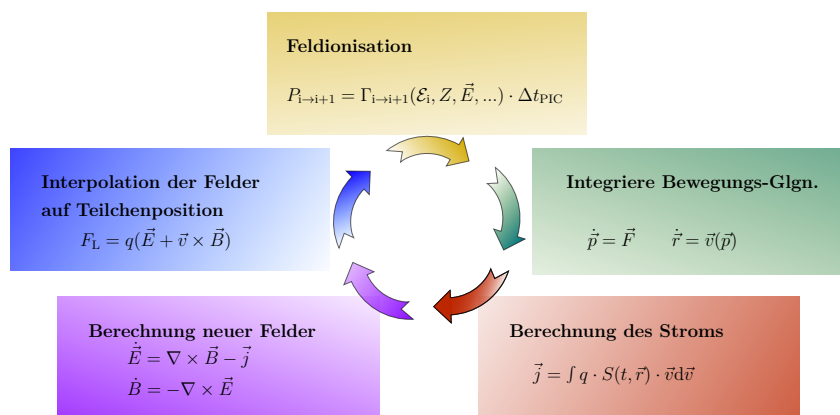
**Feldionisation**

$P_{\mathrm{i}\to\mathrm{i+1}} = \Gamma_{\mathrm{i}\to\mathrm{i+1}}(\mathcal{E}_\mathrm{i}, Z, \vec{E}, ...) \cdot \Delta t_{\mathrm{PIC}}$

**Integriere Bewegungs-Glgn.**

$\dot{\vec{p}} = \vec{F}$ $\dot{\vec{r}} = \vec{v}(\vec{p})$

**Berechnung des Stroms**

$\vec{j} = \int q \cdot S(t, \vec{r}) \cdot \vec{v} \mathrm{d}\vec{v}$

**Berechnung neuer Felder**

$\dot{\vec{E}} = \nabla \times \vec{B} - \vec{j}$

$\dot{\vec{B}} = -\nabla \times \vec{E}$

**Interpolation der Felder auf Teilchenposition**

$F_\mathrm{L} = q(\vec{E} + \vec{v} \times \vec{B})$